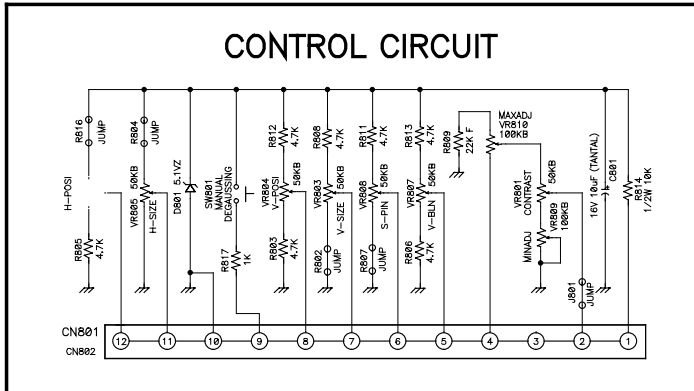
CONTROL CIRCUIT

R816 JUMP
R804 JUMP
H-POSI
VR805 50KB H-SIZE
R805 4.7K
D801 5.1VZ
SW801 MANUAL DEGAUSSING
R817 1K
R812 4.7K
VR804 V-POSI 50KB
R803 4.7K
R808 4.7K
VR803 V-SIZE 50KB
R802 JUMP
R811 4.7K
VR808 S-PIN 50KB
R807 JUMP
R813 4.7K
VR807 V-BLN 50KB
R806 4.7K
R809 22K F
MAXADJ VR810 100KB
VR801 CONTRAST 50KB
VR809 100KB
MINADJ
J801 JUMP
16V 10uF (TANTAL) C801
R814 1/2W 10K

CN801
CN802
12 11 10 9 8 7 6 5 4 3 2 1